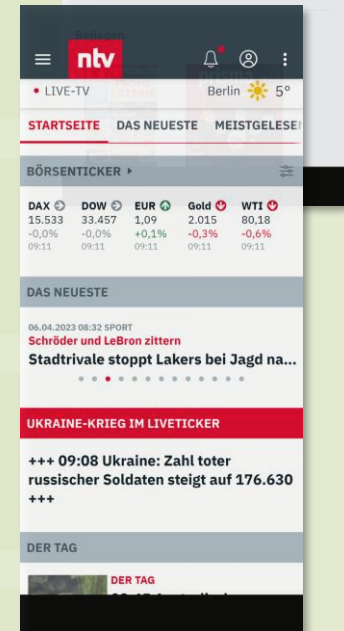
ntv

• LIVE-TV

Berlin 5°

STARTSEITE DAS NEUESTE MEISTGELESE

BÖRSENTICKER ▸

| DAX | DOW | EUR | Gold | WTI |
|---|---|---|---|---|
| 15.533 | 33.457 | 1,09 | 2.015 | 80,18 |
| -0,0% | -0,0% | +0,1% | -0,3% | -0,6% |
| 09:11 | 09:11 | 09:11 | 09:11 | 09:11 |

DAS NEUESTE

06.04.2023 08:32 SPORT

Schröder und LeBron zittern

Stadtrivale stoppt Lakers bei Jagd na...

UKRAINE-KRIEG IM LIVETICKER

+++ 09:08 Ukraine: Zahl toter russischer Soldaten steigt auf 176.630 +++

DER TAG

DER TAG

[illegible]